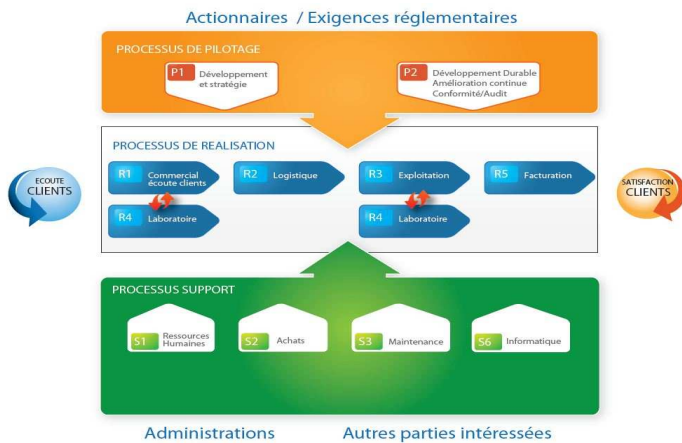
Actionnaires / Exigences réglementaires

PROCESSUS DE PILOTAGE

P1 Développement et stratégie

P2 Développement Durable Amélioration continue Conformité/Audit

PROCESSUS DE REALISATION

ECOUTE CLIENTS

R1 Commercial écoute clients

R2 Logistique

R3 Exploitation

R5 Facturation

R4 Laboratoire

R4 Laboratoire

SATISFACTION CLIENTS

PROCESSUS SUPPORT

S1 Ressources Humaines

S2 Achats

S3 Maintenance

S6 Informatique

Administrations

Autres parties intéressées